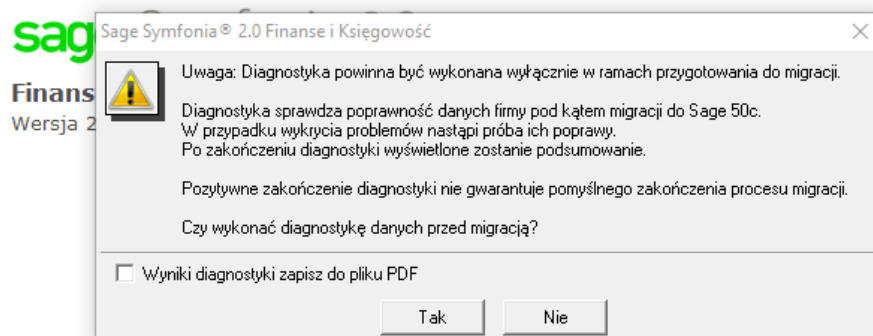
sag

Finans
Wersja 2

Sage Symfonia® 2.0 Finanse i Księgowość

Uwaga: Diagnostyka powinna być wykonana wyłącznie w ramach przygotowania do migracji.

Diagnostyka sprawdza poprawność danych firmy pod kątem migracji do Sage 50c.
W przypadku wykrycia problemów nastąpi próba ich poprawy.
Po zakończeniu diagnostyki wyświetlone zostanie podsumowanie.

Pozytywne zakończenie diagnostyki nie gwarantuje pomyślnego zakończenia procesu migracji.

Czy wykonać diagnostykę danych przed migracją?

Wyniki diagnostyki zapisz do pliku PDF

Tak

Nie